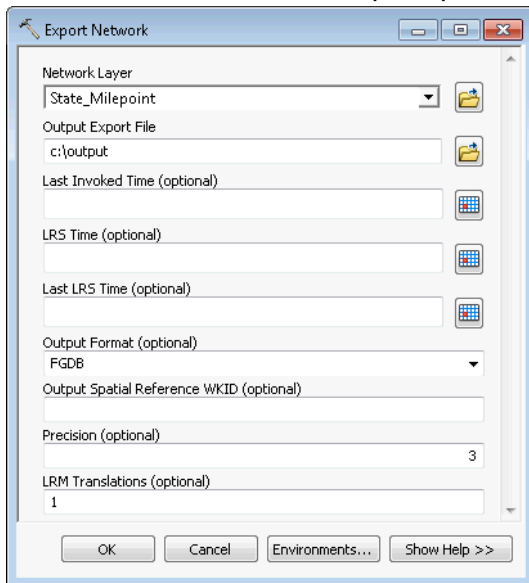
Export Network

Network Layer
State_Milepoint

Output Export File
c:\output

Last Invoked Time (optional)

LRS Time (optional)

Last LRS Time (optional)

Output Format (optional)
FGDB

Output Spatial Reference WKID (optional)

Precision (optional)
3

LRM Translations (optional)
1

OK Cancel Environments... Show Help >>